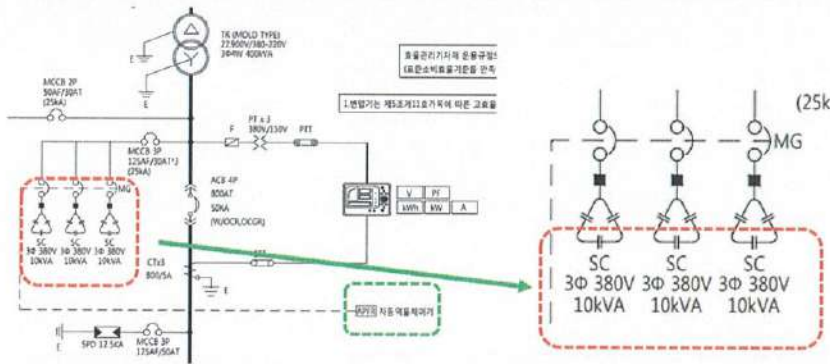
TR (MOLD TYPE)
22.900V/380-220V
3Φ4W 400KVA

E

E

MCCB 2P
50AF/30AT
(25kA)

호출관리기자재 운용규정
(효율소비효율기준)을 만족

1.변압기는 제5조제11호가목에 따른 고효율

(25k

F
PT x 3
380V/110V
PPT

MCCB 3P
125AF/80A(*)
(25kA)

MG

ACB 4P
800AT
50KA
(W/OCR,OCGR)

V PF
kWh MW A

SC
3Φ 380V
10kVA

SC
3Φ 380V
10kVA

SC
3Φ 380V
10kVA

CTx3
800/5A

E

APFR 자동역률제어기

E

SPD 12.5kA

MCCB 3P
125AF/50AT

MG

SC
3Φ 380V
10kVA

SC
3Φ 380V
10kVA

SC
3Φ 380V
10kVA